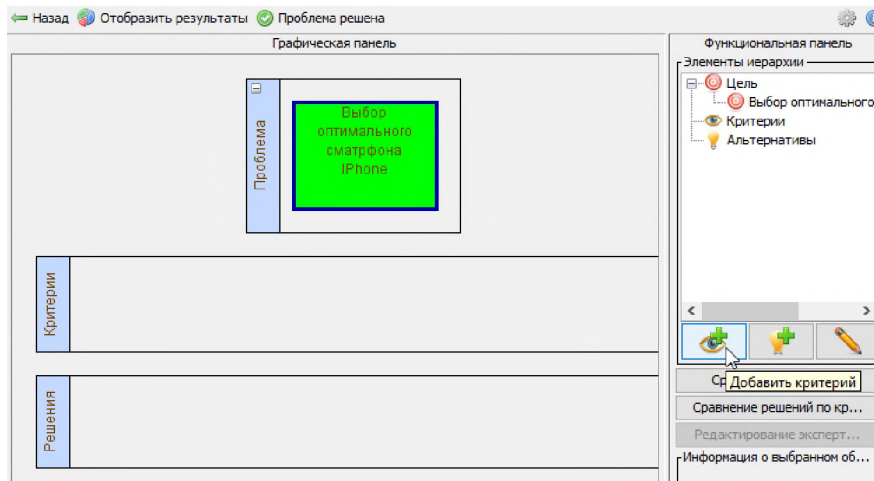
Назад Отобразить результаты Проблема решена

Графическая панель

Проблема

Выбор оптимального смартфона IPhone

Критерии

Решения

Функциональная панель

Элементы иерархии

Цель

Выбор оптимального

Критерии

Альтернативы

Ср

Добавить критерий

Сравнение решений по кр...

Редактирование эксперт...

Информация о выбранном об...